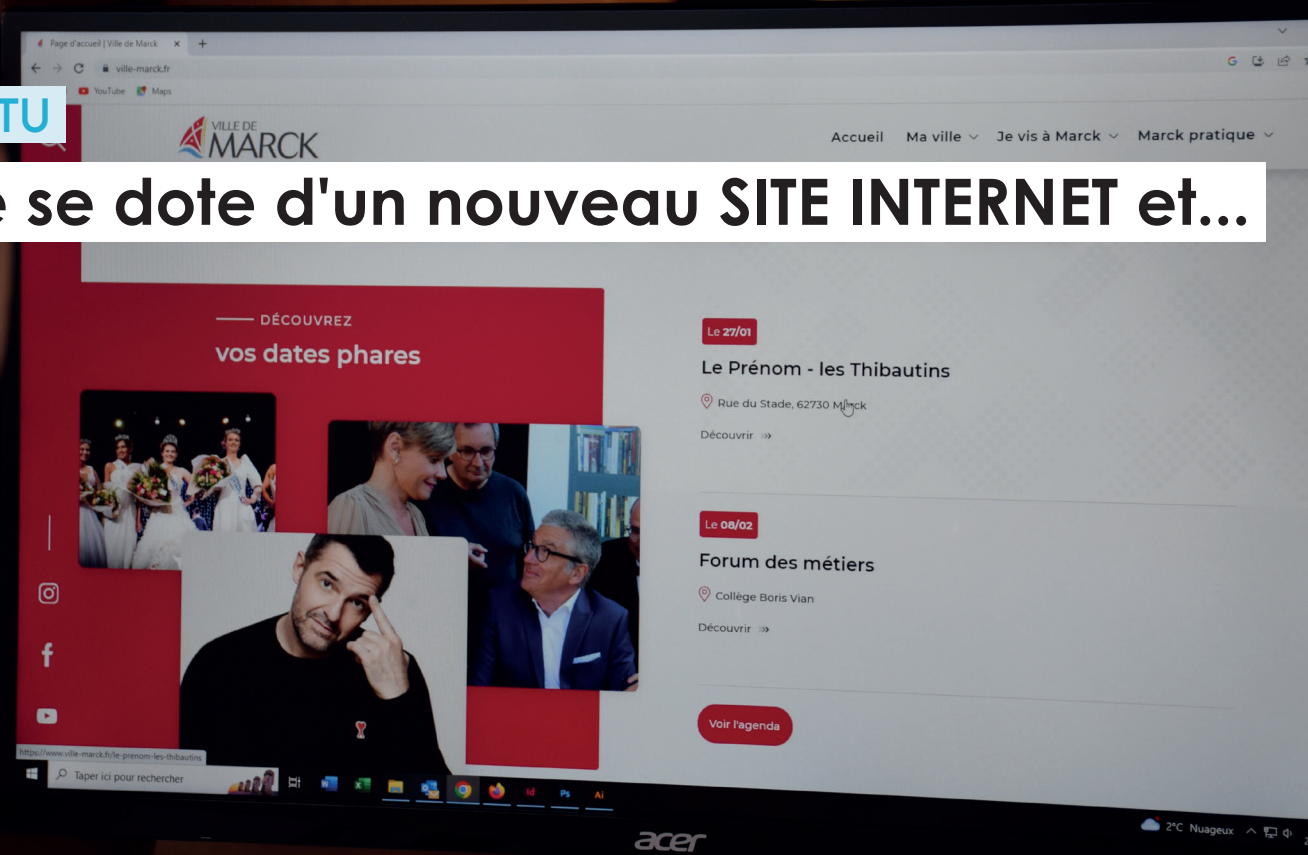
Page d'accueil | Ville de Marck
ville-marck.fr
YouTube Maps

TU

VILLE DE MARCK

Accueil Ma ville Je vis à Marck Marck pratique

e se dote d'un nouveau SITE INTERNET et...

DÉCOUVREZ
vos dates phares

Le 27/01
Le Prénom - les Thibautins
Rue du Stade, 62730 Marck
Découvrir

Le 08/02
Forum des métiers
Collège Boris Vian
Découvrir

Voir l'agenda

https://www.ville-marck.fr/le-prenom-les-thibautins

Taper ici pour rechercher

2°C Nuageux

acer